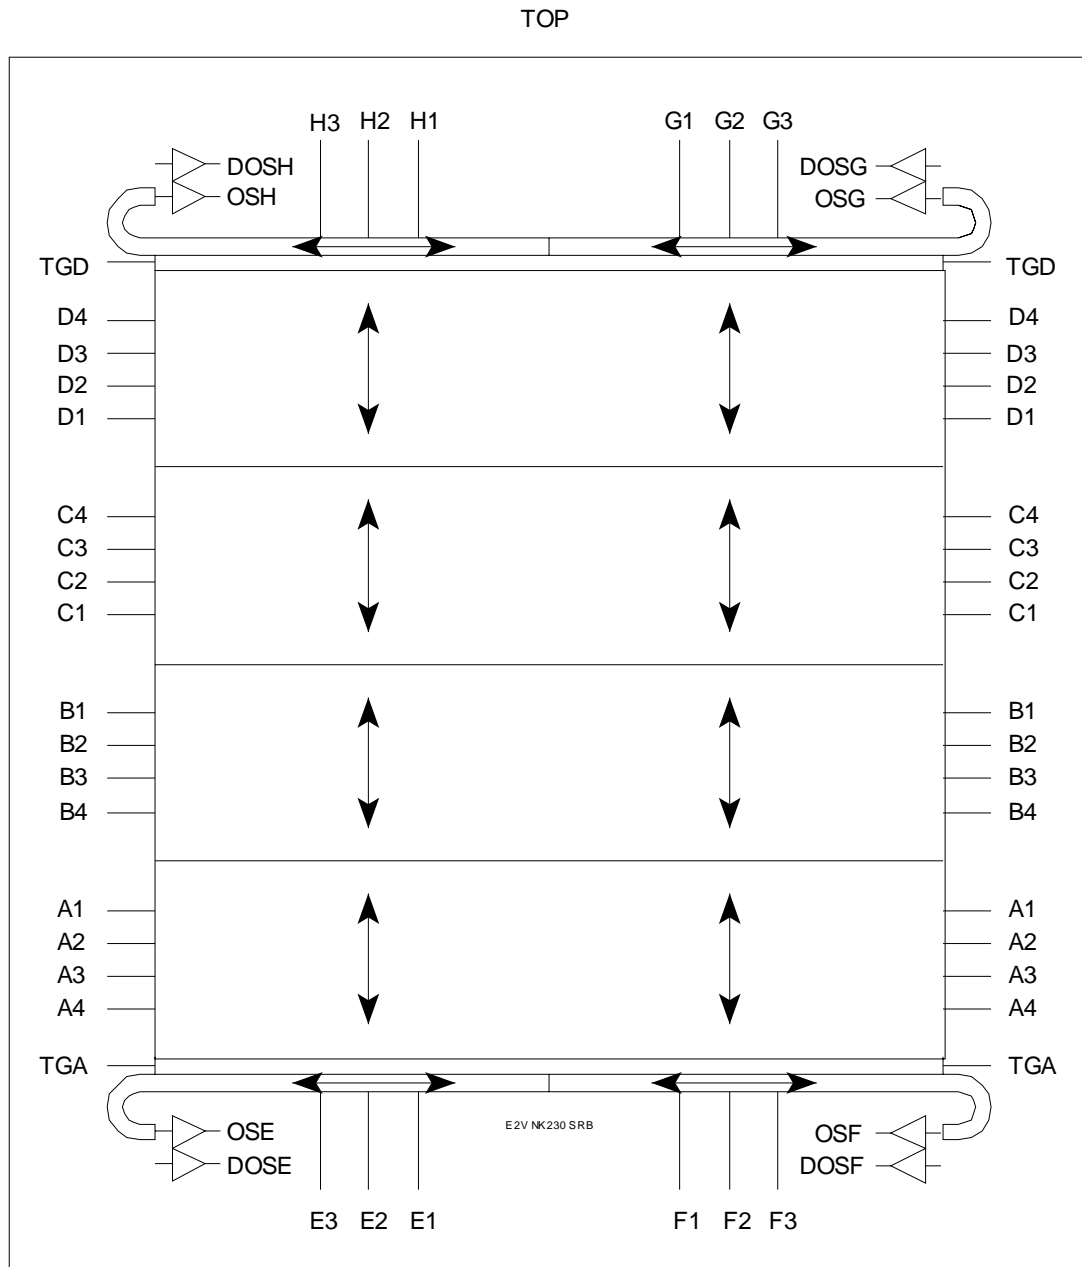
TOP

H3 H2 H1
G1 G2 G3
DOSH
OSH
DOSG
OSG
TGD
TGD
D4
D3
D2
D1
D4
D3
D2
D1
C4
C3
C2
C1
C4
C3
C2
C1
B1
B2
B3
B4
B1
B2
B3
B4
A1
A2
A3
A4
A1
A2
A3
A4
TGA
TGA
OSE
DOSE
E2V NK230 SRB
OSF
DOSF
E3 E2 E1
F1 F2 F3